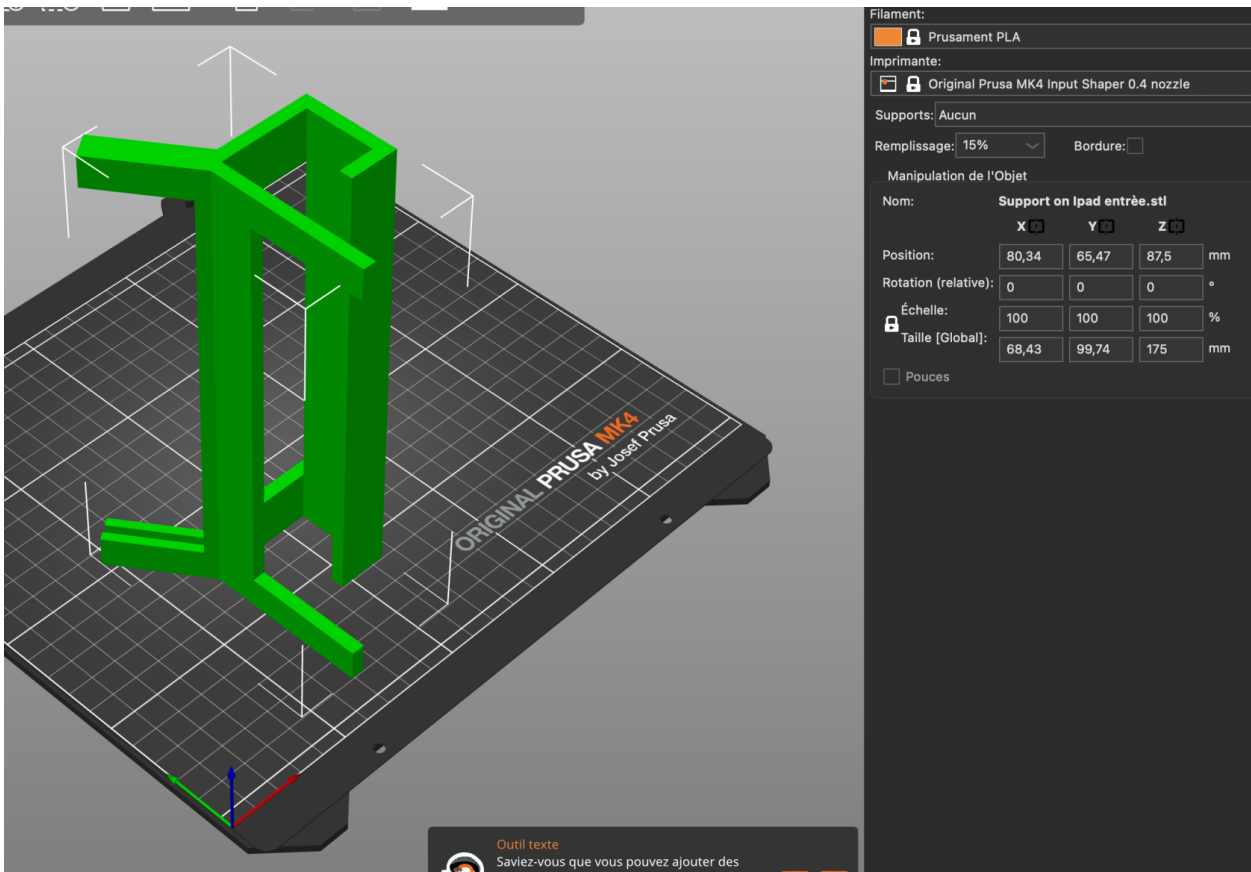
Filament:
Prusament PLA
Imprimante:
Original Prusa MK4 Input Shaper 0.4 nozzle
Supports: Aucun
Remplissage: 15%
Bordure:
Manipulation de l'Objet
Nom: Support on Ipad entrèe.stl

| | X | Y | Z | |
|---|---|---|---|---|
| Position: | 80,34 | 65,47 | 87,5 | mm |
| Rotation (relative): | 0 | 0 | 0 | ° |
| Échelle: | 100 | 100 | 100 | % |
| Taille [Global]: | 68,43 | 99,74 | 175 | mm |

Pouces

ORIGINAL PRUSA MK4 by Josef Prusa

Outil texte
Saviez-vous que vous pouvez ajouter des